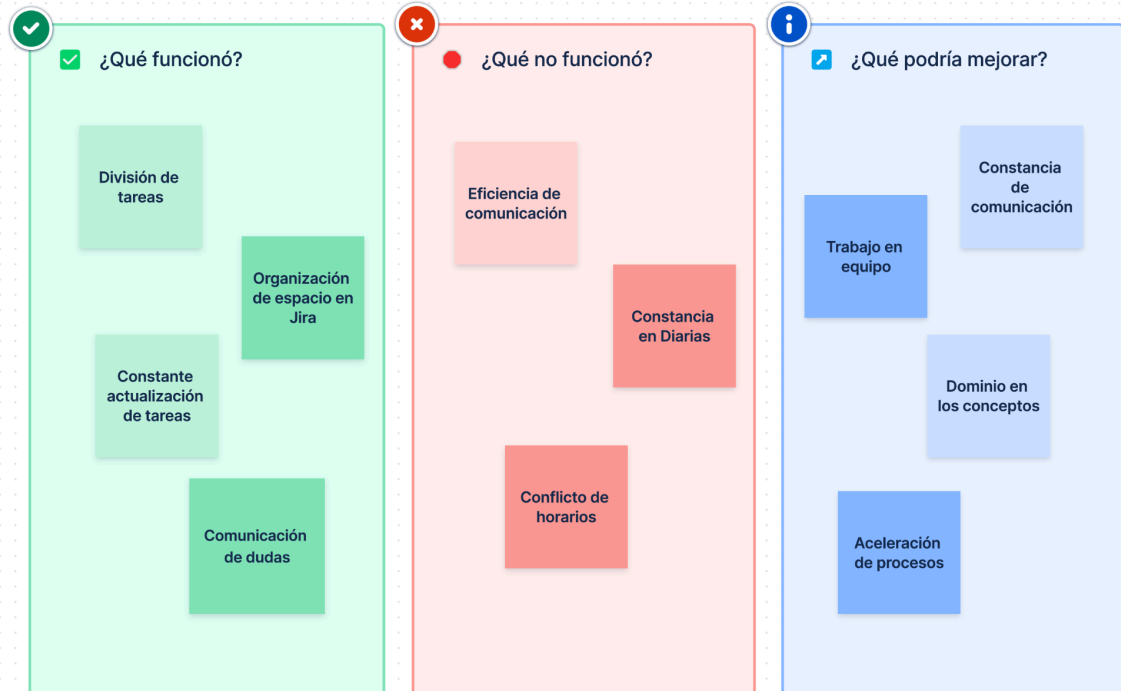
¿Qué funcionó?

División de tareas

Organización de espacio en Jira

Constante actualización de tareas

Comunicación de dudas

¿Qué no funcionó?

Eficiencia de comunicación

Constancia en Diarias

Conflicto de horarios

¿Qué podría mejorar?

Constancia de comunicación

Trabajo en equipo

Dominio en los conceptos

Aceleración de procesos